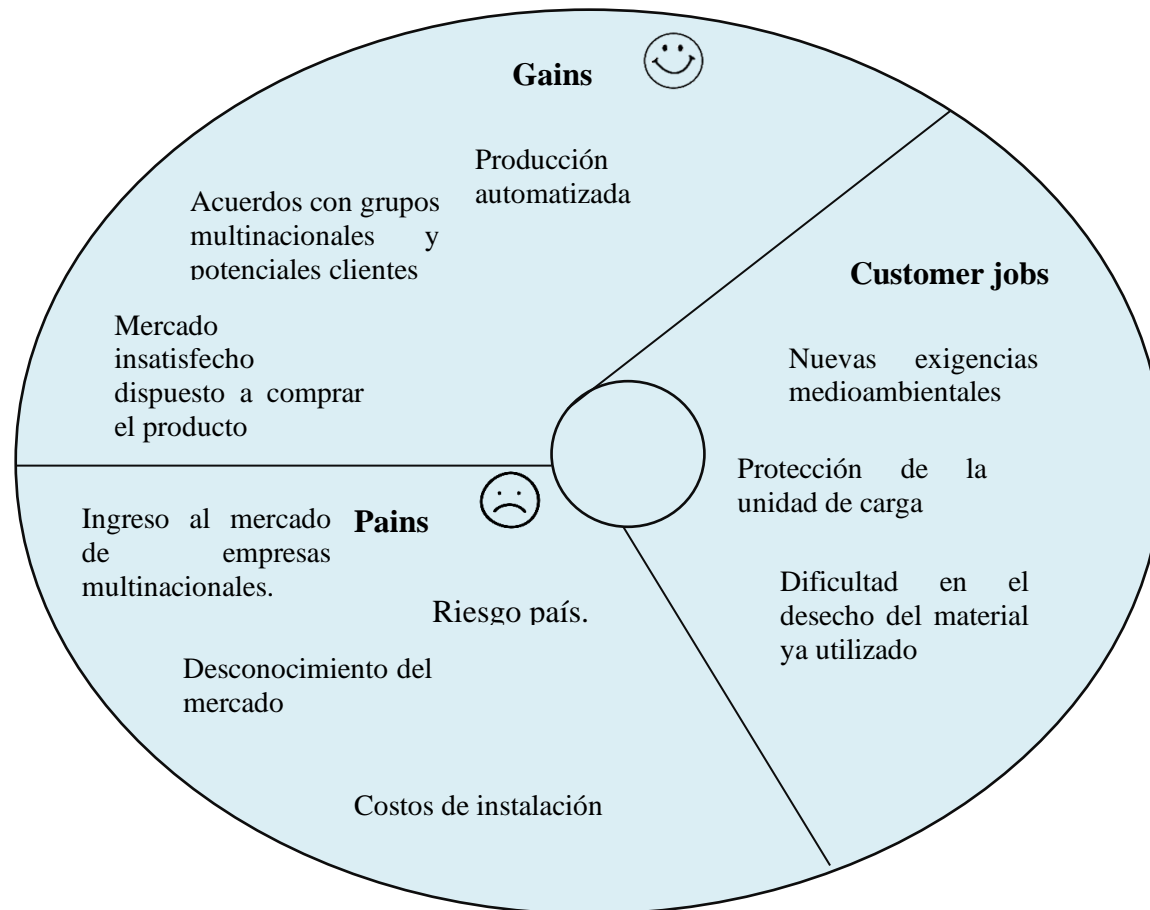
Gains

Producción automatizada

Acuerdos con grupos multinacionales y potenciales clientes

Mercado insatisfecho dispuesto a comprar el producto

Customer jobs

Nuevas exigencias medioambientales

Protección de la unidad de carga

Dificultad en el desecho del material ya utilizado

Pains

Ingreso al mercado de empresas multinacionales.

Riesgo país.

Desconocimiento del mercado

Costos de instalación